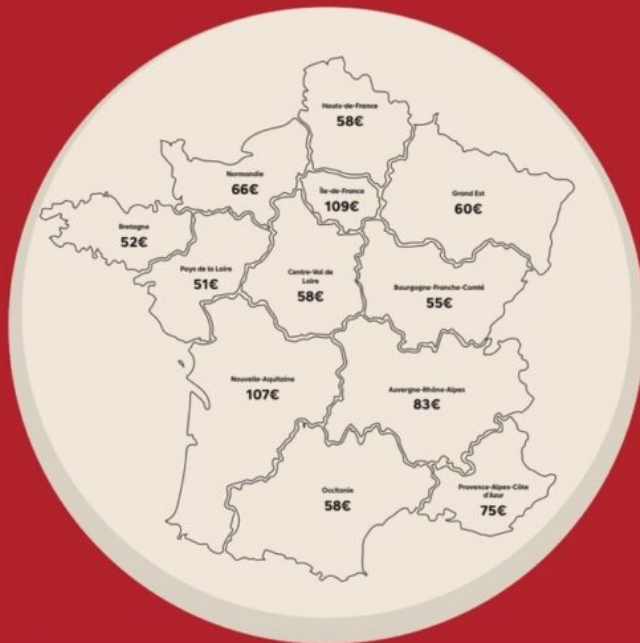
Hauts-de-France
58€

Normandie
66€

Île-de-France
109€

Grand Est
60€

Bretagne
52€

Pays de la Loire
51€

Centre-Val de Loire
58€

Bourgogne-Franche-Comté
55€

Nouvelle-Aquitaine
107€

Auvergne-Rhône-Alpes
83€

Occitanie
58€

Provence-Alpes-Côte d'Azur
75€